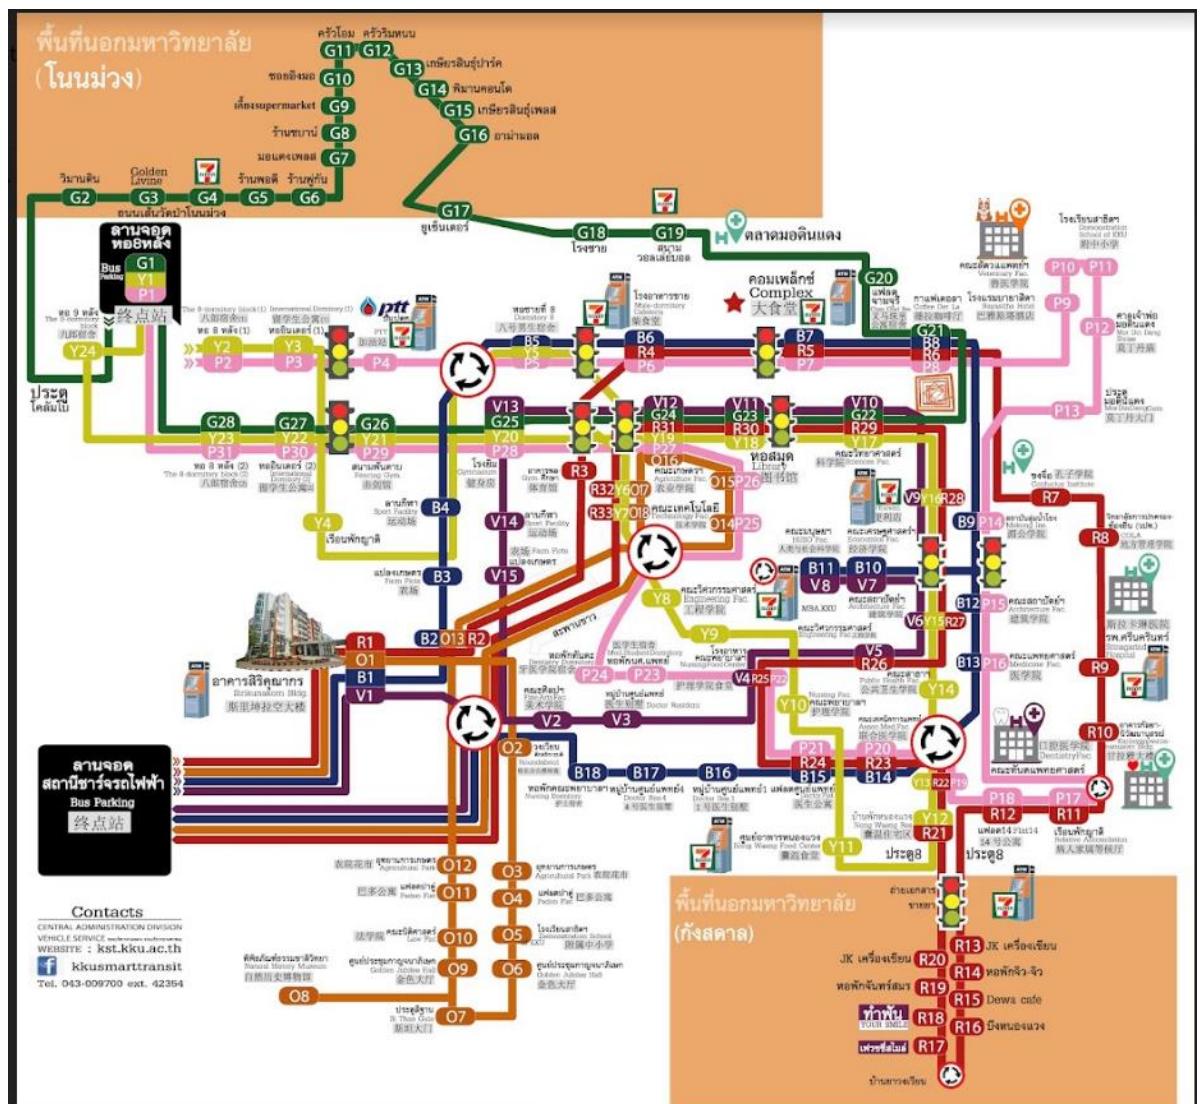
พื้นที่นอกมหาวิทยาลัย (โนนม่วง)

ครัวโอม ครัวริมหนน
G11 G12
G13 เพียรอินรุ่ปาร์ค
ซอยอิงมอ G10
G14 พิมานคอนโด
เดื่องsupermarket G9
G15 เพียรอินรุ่เพลส
ร้านชบาน์ G8
G16 อาม่ามอล
มอแดงเพลส G7
วิมานดิน Golden Living
G2 G3 G4 G5 G6
ร้านพอดี ร้านพู่กัน
ถนนเส้นวัดป่าโนนม่วง
G17 ยูเซ็นเตอร์
G18 โรงชาย
G19 สนามวอลเลย์บอล
ตลาดมอดินแดง
G20

ลานจอด หอ8หลัง
Bus Parking
G1
Y1
P1
终点站

หอ 9 หลัง
Y24
ประตูโคลัมโบ

Y2 Y3
P2 P3 P4
ptt
B5 Y5 P5
B6 R4 P6
คอมเพล็กซ์ Complex 大食堂
B7 R5 P7
G21 B8 R6 P8
P9 P10 P11 P12 P13

G28 G27 G26
Y23 Y22 Y21
P31 P30 P29
V13 G25 Y20 P28
V12 G24 R31 Y19
V11 G23 R30 Y18
V10 G22 R29 Y17
หอสมุด Library 图书馆
R3
R32 Y6 O7
R33 Y7 O18
O16 O15 P26
O14 P25
คณะเกษตร
คณะเทคโนโลยี
B4
Y4 เรือนพักญาติ
V14
V15
B3
V9 Y16 R28
R7
B9 P14
R8
B11 B10
V8 V7
B12 P15
V6 Y15 R27
Y8
Y9
V5 R26
B13 P16
R9
B2 O13 R2
R1
O1
B1
V1
อาคารสิริคุณากร
P24 P23
V4 R25 P22
V2 V3
Y10
Y14
P21 P20
R24 R23
B15 B14
Y13 R22 P19
R10
O2
B18 B17 B16
Y12
R21
P18 P17
R12 R11
Y11
ประตู8
ประตู8

ลานจอด สถานีชาร์จรถไฟฟ้า
Bus Parking
终点站

O12 O3
O11 O4
O10 O5
O9 O6
O8
O7

Contacts
CENTRAL ADMINISTRATION DIVISION
VEHICLE SERVICE
WEBSITE : kst.kku.ac.th
kkusmarttransit
Tel. 043-009700 ext. 42354

พื้นที่นอกมหาวิทยาลัย (กังสดาล)
R13 JK เครื่องเขียน
JK เครื่องเขียน R20
R14 หอพักจิ๊ว-จิ๊ว
หอพักจันทร์สมร R19
R15 Dewa cafe
R18
R16 บึงหนองแวง
R17